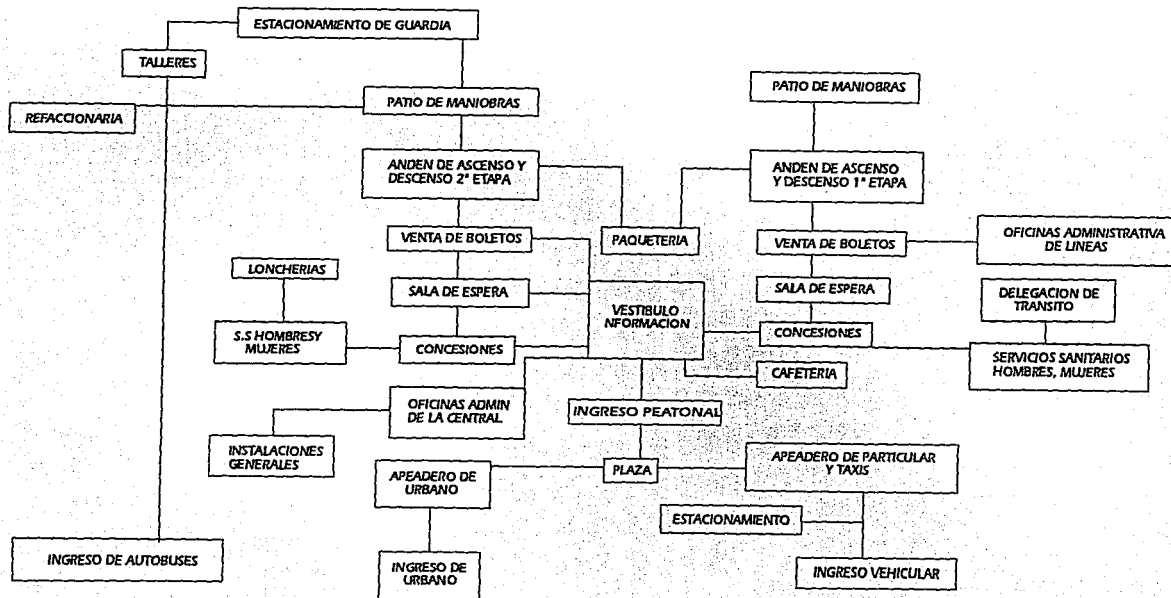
ESTACIONAMIENTO DE GUARDIA

TALLERES

REFACCIONARIA

PATIO DE MANIOBRAS

PATIO DE MANIOBRAS

ANDEN DE ASCENSO Y DESCENSO 2ª ETAPA

ANDEN DE ASCENSO Y DESCENSO 1ª ETAPA

VENTA DE BOLETOS

PAQUETERIA

VENTA DE BOLETOS

OFICINAS ADMINISTRATIVA DE LINEAS

LONCHERIAS

SALA DE ESPERA

VESTIBULO NFORMACION

SALA DE ESPERA

DELEGACION DE TRANSITO

S.S HOMBRESY MUJERES

CONCESIONES

CONCESIONES

SERVICIOS SANITARIOS HOMBRES, MUJERES

CAFETERIA

OFICINAS ADMIN DE LA CENTRAL

INGRESO PEATONAL

INSTALACIONES GENERALES

APEADERO DE URBANO

PLAZA

APEADERO DE PARTICULAR Y TAXIS

ESTACIONAMIENTO

INGRESO DE AUTOBUSES

INGRESO DE URBANO

INGRESO VEHICULAR